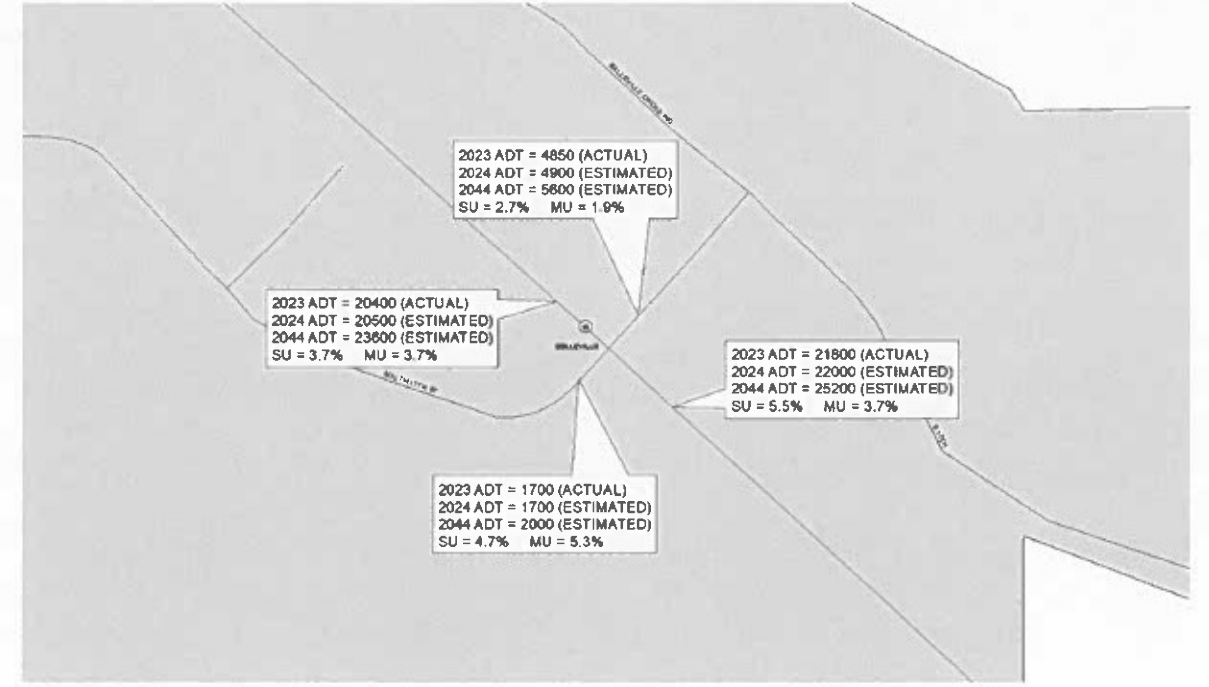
BELLEVILLE CROSS RD

2023 ADT = 4850 (ACTUAL)
2024 ADT = 4900 (ESTIMATED)
2044 ADT = 5600 (ESTIMATED)
SU = 2.7% MU = 1.9%

2023 ADT = 20400 (ACTUAL)
2024 ADT = 20500 (ESTIMATED)
2044 ADT = 23600 (ESTIMATED)
SU = 3.7% MU = 3.7%

BELLEVILLE

SOUTHLITE ST

2023 ADT = 21800 (ACTUAL)
2024 ADT = 22000 (ESTIMATED)
2044 ADT = 25200 (ESTIMATED)
SU = 5.5% MU = 3.7%

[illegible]

2023 ADT = 1700 (ACTUAL)
2024 ADT = 1700 (ESTIMATED)
2044 ADT = 2000 (ESTIMATED)
SU = 4.7% MU = 5.3%